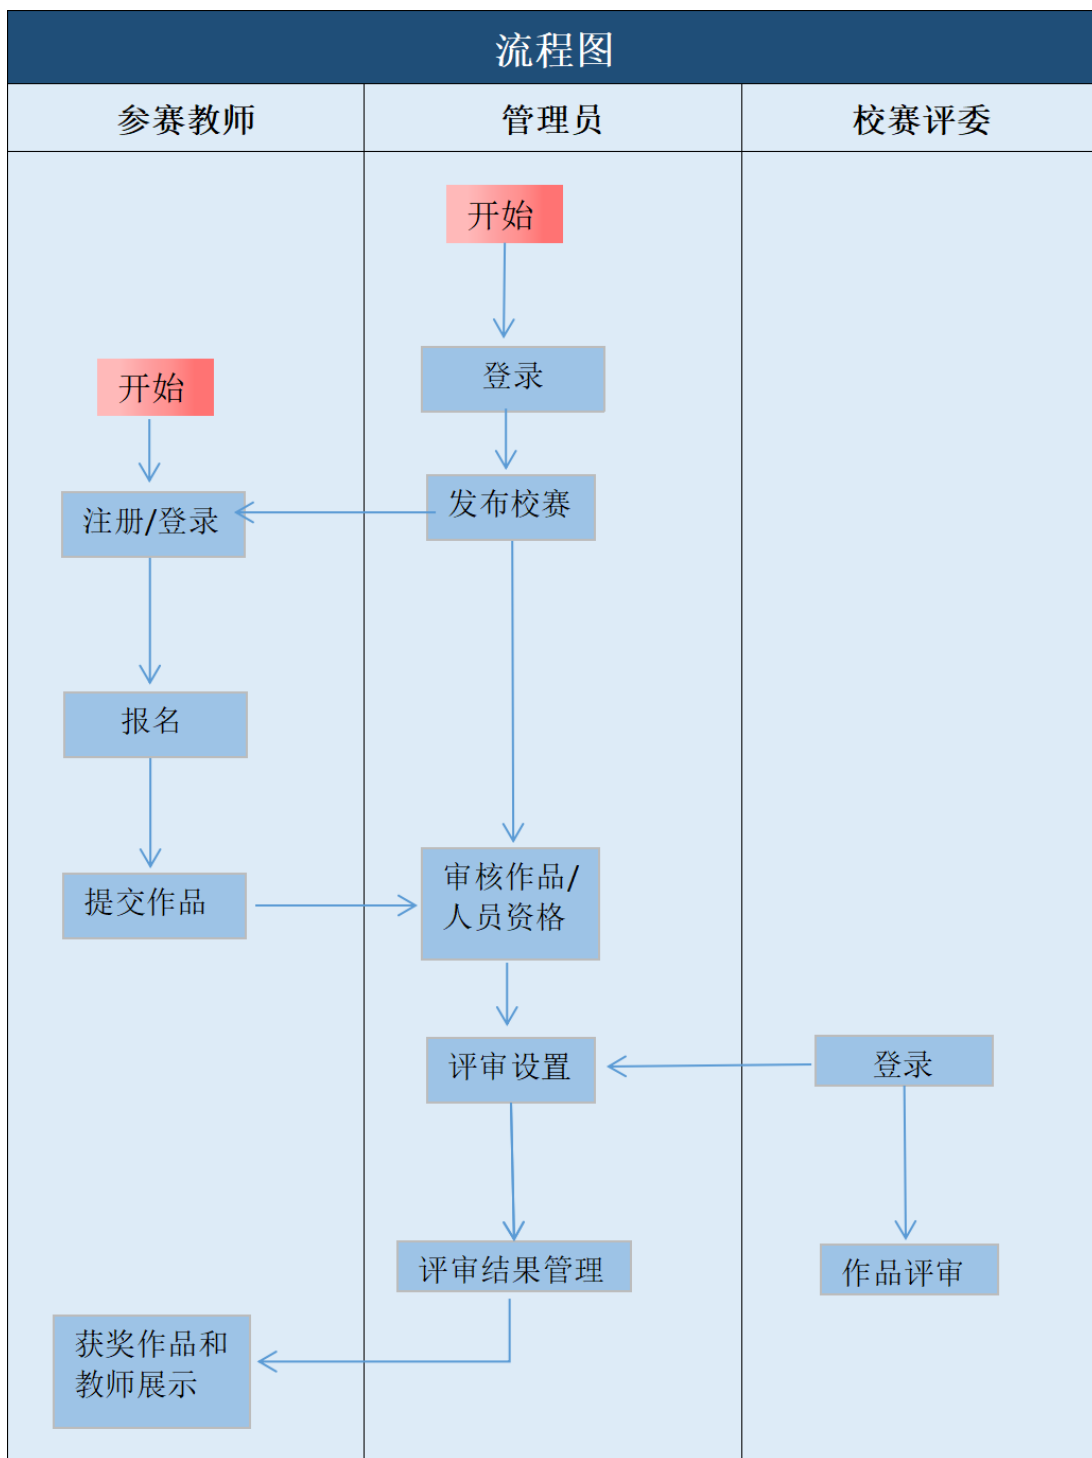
流程图

| 参赛教师 | 管理员 | 校赛评委 |
|---|---|---|
| 开始 | 开始 | |
| 注册/登录 | 登录 | 登录 |
| 报名 | 发布校赛 | 作品评审 |
| 提交作品 | 审核作品/人员资格 | |
| 获奖作品和教师展示 | 评审设置 | |
| | 评审结果管理 | |